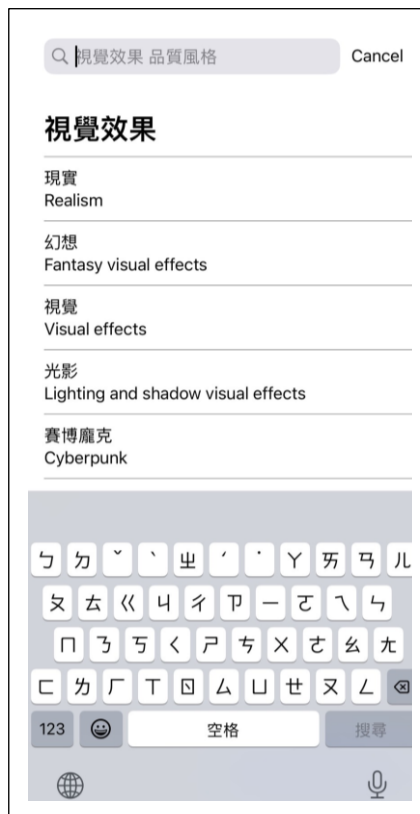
視覺效果 品質風格 Cancel

視覺效果

現實
Realism

幻想
Fantasy visual effects

視覺
Visual effects

光影
Lighting and shadow visual effects

賽博龐克
Cyberpunk

ㄅ ㄉ ˇ ˋ ㄓ ˊ ˙ ㄚ ㄞ ㄢ ㄦ
ㄆ ㄊ ㄍ ㄐ ㄔ ㄗ ㄧ ㄛ ㄟ ㄣ
ㄇ ㄋ ㄎ ㄑ ㄕ ㄘ ㄨ ㄜ ㄠ ㄤ
ㄈ ㄌ ㄏ ㄒ ㄖ ㄙ ㄩ ㄝ ㄡ ㄥ
123 空格 搜尋